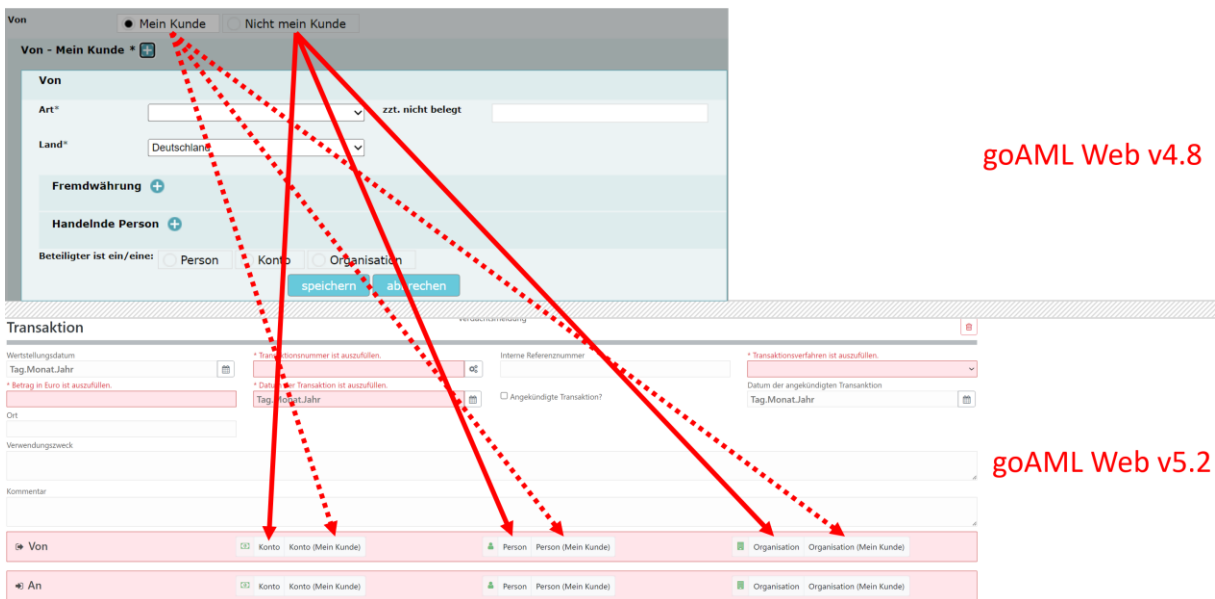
Von
Mein Kunde
Nicht mein Kunde
Von - Mein Kunde *
Von
Art*
zzt. nicht belegt
Land*
Deutschland
Fremdwährung
Handelnde Person
Beteiligter ist ein/eine:
Person
Konto
Organisation
speichern
abbrechen

goAML Web v4.8

Verdachtsmeldung
Transaktion
Wertstellungsdatum
Tag.Monat.Jahr
* Transaktionsnummer ist auszufüllen.
Interne Referenznummer
* Transaktionsverfahren ist auszufüllen.
* Betrag in Euro ist auszufüllen.
* Datum der Transaktion ist auszufüllen.
Tag.Monat.Jahr
Angekündigte Transaktion?
Datum der angekündigten Transanktion
Tag.Monat.Jahr
Ort
Verwendungszweck
Kommentar

goAML Web v5.2

Von
Konto
Konto (Mein Kunde)
Person
Person (Mein Kunde)
Organisation
Organisation (Mein Kunde)
An
Konto
Konto (Mein Kunde)
Person
Person (Mein Kunde)
Organisation
Organisation (Mein Kunde)